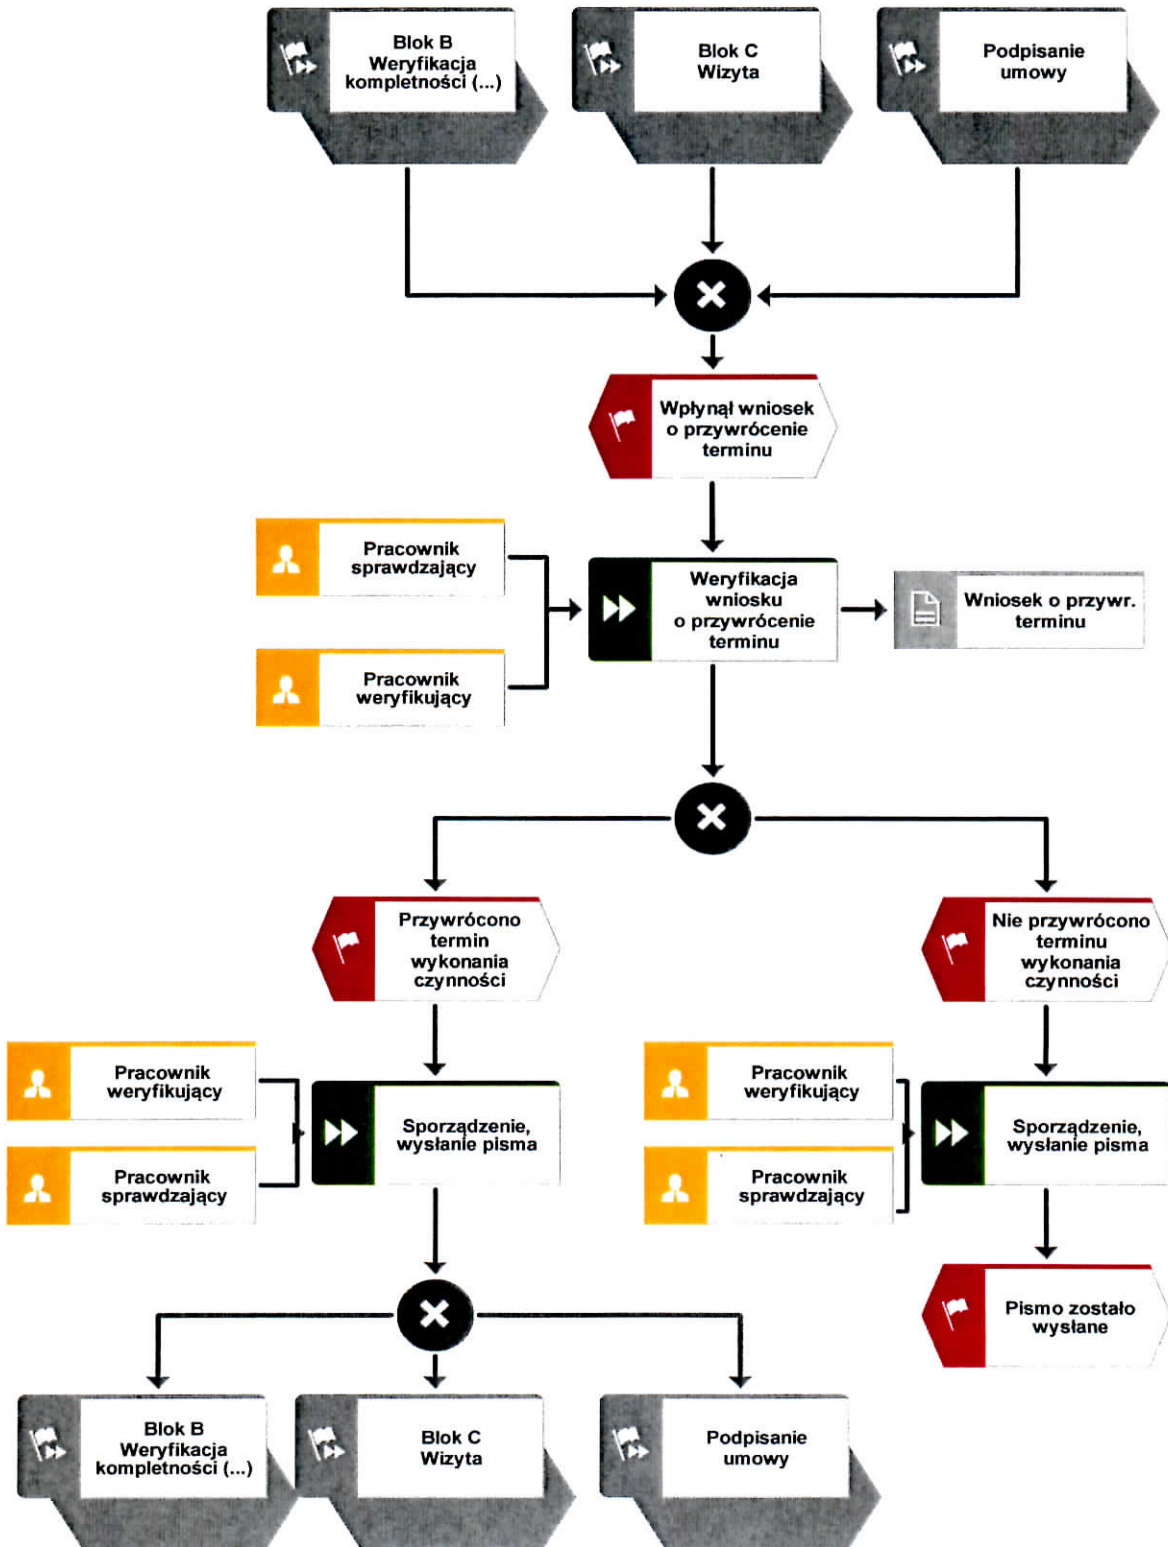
Blok B
Weryfikacja
kompletności (...)

Blok C
Wizyta

Podpisanie
umowy

Wpłynął wniosek
o przywrócenie
terminu

Pracownik
sprawdzający

Pracownik
weryfikujący

Weryfikacja
wniosku
o przywrócenie
terminu

Wniosek o przywr.
terminu

Przywrócono
termin
wykonania
czynności

Nie przywrócono
terminu
wykonania
czynności

Pracownik
weryfikujący

Pracownik
sprawdzający

Sporządzenie,
wysłanie pisma

Pracownik
weryfikujący

Pracownik
sprawdzający

Sporządzenie,
wysłanie pisma

Pismo zostało
wysłane

Blok B
Weryfikacja
kompletności (...)

Blok C
Wizyta

Podpisanie
umowy